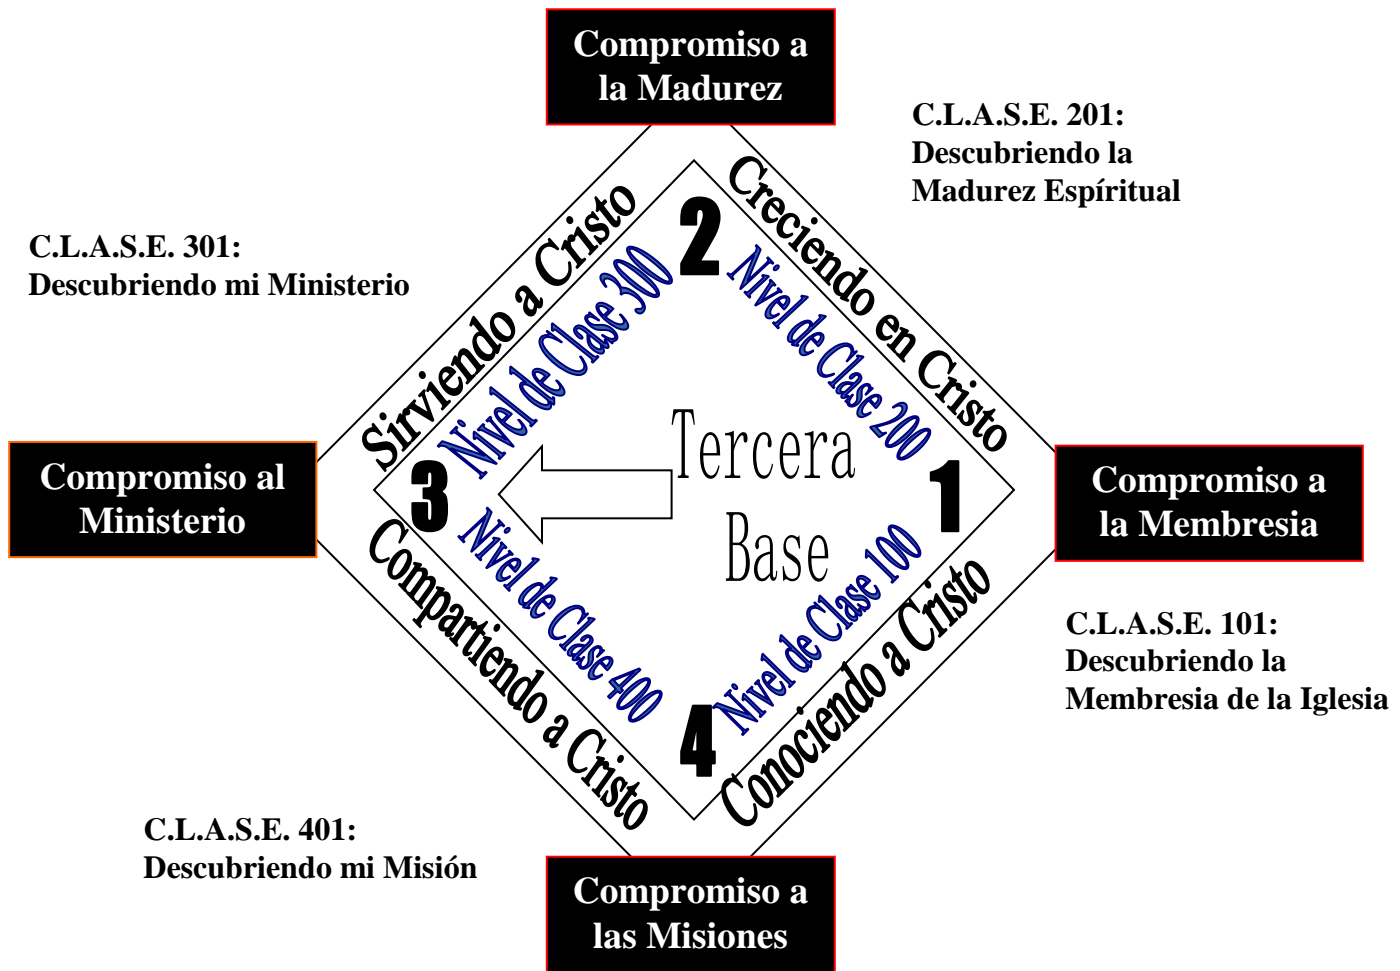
Compromiso a la Madurez

C.L.A.S.E. 201:
Descubriendo la Madurez Espíritual

C.L.A.S.E. 301:
Descubriendo mi Ministerio

Sirviendo a Cristo

2

Creciendo en Cristo

Nivel de Clase 300

Nivel de Clase 200

Tercera Base

Compromiso al Ministerio

3

1

Compromiso a la Membresia

Nivel de Clase 400

Nivel de Clase 100

Compartiendo a Cristo

Conociendo a Cristo

4

C.L.A.S.E. 101:
Descubriendo la Membresia de la Iglesia

C.L.A.S.E. 401:
Descubriendo mi Misión

Compromiso a las Misiones